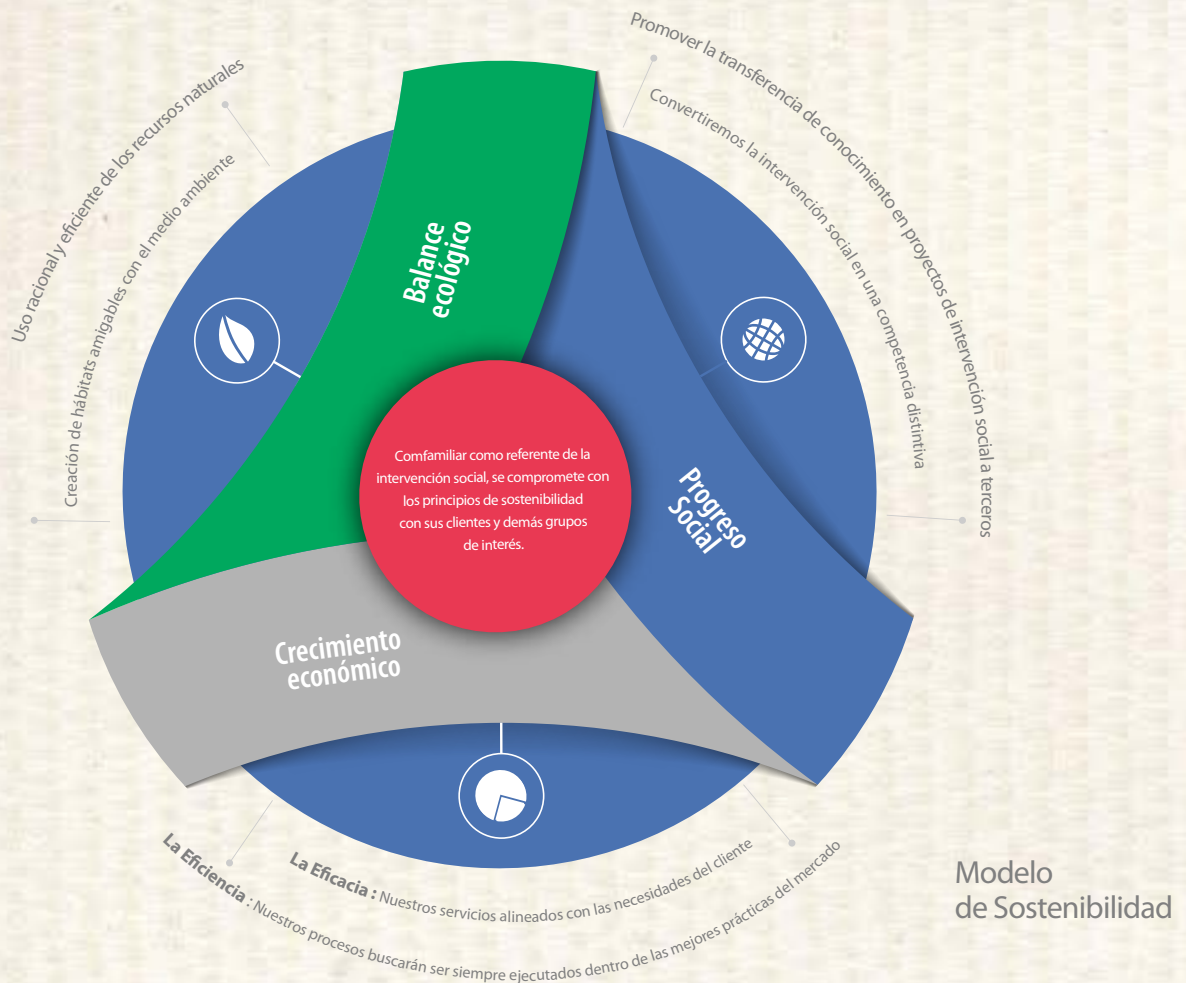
Uso racional y eficiente de los recursos naturales

Creación de hábitats amigables con el medio ambiente

Promover la transferencia de conocimiento en proyectos de intervención social a terceros

Convertiremos la intervención social en una competencia distintiva

Balance ecológico

Progreso Social

Crecimiento económico

Comfamiliar como referente de la intervención social, se compromete con los principios de sostenibilidad con sus clientes y demás grupos de interés.

La Eficacia : Nuestros servicios alineados con las necesidades del cliente

La Eficiencia : Nuestros procesos buscarán ser siempre ejecutados dentro de las mejores prácticas del mercado

Modelo de Sostenibilidad